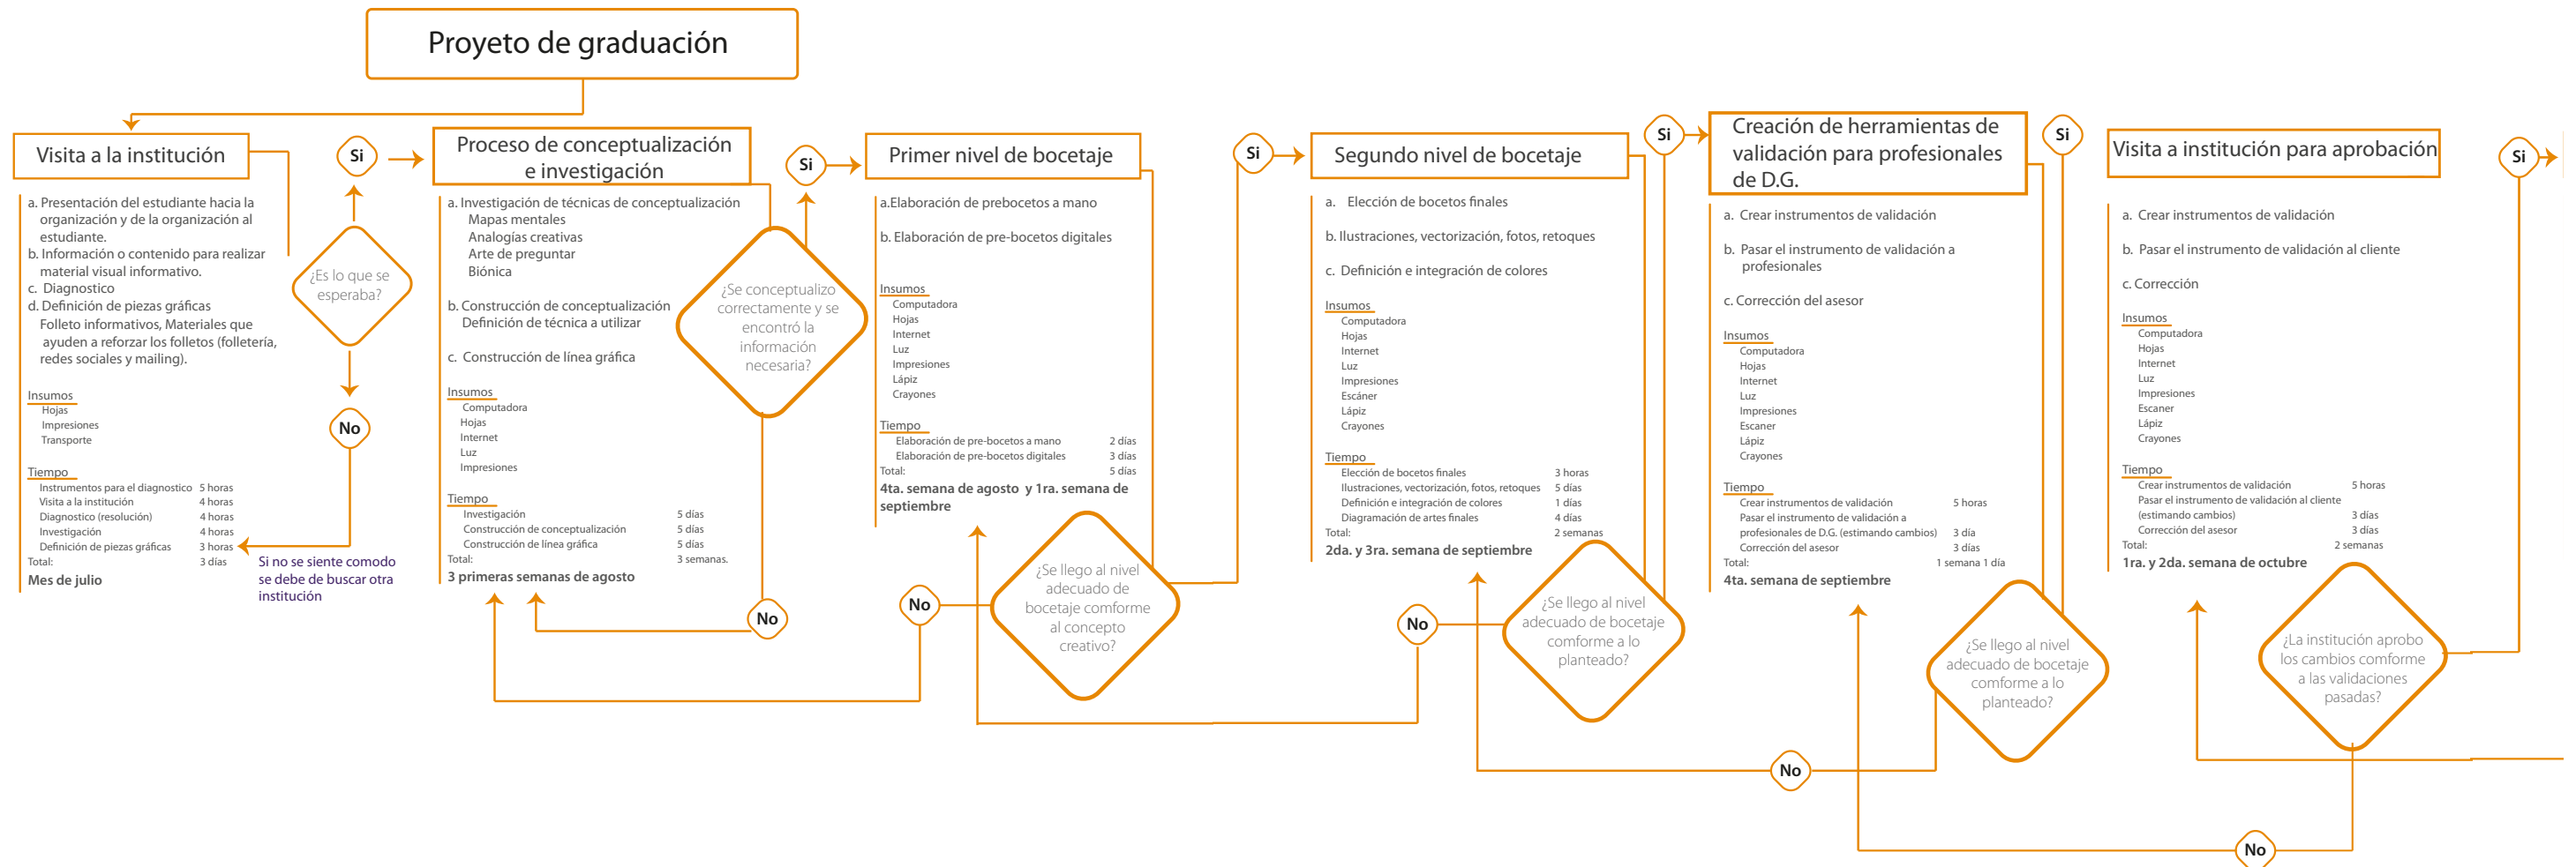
Proyeto de graduación

Visita a la institución

a. Presentación del estudiante hacia la organización y de la organización al estudiante.
b. Información o contenido para realizar material visual informativo.
c. Diagnostico
d. Definición de piezas gráficas
Folleto informativos, Materiales que ayuden a reforzar los folletos (folletería, redes sociales y mailing).

Insumos
Hojas
Impresiones
Transporte

Tiempo
| Instrumentos para el diagnostico | 5 horas |
|---|---|
| Visita a la institución | 4 horas |
| Diagnostico (resolución) | 4 horas |
| Investigación | 4 horas |
| Definición de piezas gráficas | 3 horas |
| Total: | 3 días |

Mes de julio

Si

¿Es lo que se esperaba?

No

Si no se siente comodo se debe de buscar otra institución

Proceso de conceptualización e investigación

a. Investigación de técnicas de conceptualización
Mapas mentales
Analogías creativas
Arte de preguntar
Biónica

b. Construcción de conceptualización
Definición de técnica a utilizar

c. Construcción de línea gráfica

Insumos
Computadora
Hojas
Internet
Luz
Impresiones

Tiempo
| Investigación | 5 días |
|---|---|
| Construcción de conceptualización | 5 días |
| Construcción de línea gráfica | 5 días |
| Total: | 3 semanas. |

3 primeras semanas de agosto

Si

¿Se conceptualizo correctamente y se encontró la información necesaria?

No

Primer nivel de bocetaje

a.Elaboración de prebocetos a mano

b. Elaboración de pre-bocetos digitales

Insumos
Computadora
Hojas
Internet
Luz
Impresiones
Lápiz
Crayones

Tiempo
| Elaboración de pre-bocetos a mano | 2 días |
|---|---|
| Elaboración de pre-bocetos digitales | 3 días |
| Total: | 5 días |

4ta. semana de agosto y 1ra. semana de septiembre

No

¿Se llego al nivel adecuado de bocetaje comforme al concepto creativo?

Si

Segundo nivel de bocetaje

a. Elección de bocetos finales

b. Ilustraciones, vectorización, fotos, retoques

c. Definición e integración de colores

Insumos
Computadora
Hojas
Internet
Luz
Impresiones
Escáner
Lápiz
Crayones

Tiempo
| Elección de bocetos finales | 3 horas |
|---|---|
| Ilustraciones, vectorización, fotos, retoques | 5 días |
| Definición e integración de colores | 1 días |
| Diagramación de artes finales | 4 días |
| Total: | 2 semanas |

2da. y 3ra. semana de septiembre

No

¿Se llego al nivel adecuado de bocetaje comforme a lo planteado?

Si

Creación de herramientas de validación para profesionales de D.G.

a. Crear instrumentos de validación

b. Pasar el instrumento de validación a profesionales

c. Corrección del asesor

Insumos
Computadora
Hojas
Internet
Luz
Impresiones
Escaner
Lápiz
Crayones

Tiempo
| Crear instrumentos de validación | 5 horas |
|---|---|
| Pasar el instrumento de validación a profesionales de D.G. (estimando cambios) | 3 día |
| Corrección del asesor | 3 días |
| Total: | 1 semana 1 dia |

4ta. semana de septiembre

No

¿Se llego al nivel adecuado de bocetaje comforme a lo planteado?

Si

Visita a institución para aprobación

a. Crear instrumentos de validación

b. Pasar el instrumento de validación al cliente

c. Corrección

Insumos
Computadora
Hojas
Internet
Luz
Impresiones
Escaner
Lápiz
Crayones

Tiempo
| Crear instrumentos de validación | 5 horas |
|---|---|
| Pasar el instrumento de validación al cliente (estimando cambios) | 3 días |
| Corrección del asesor | 3 días |
| Total: | 2 semanas |

1ra. y 2da. semana de octubre

¿La institución aprobo los cambios comforme a las validaciones pasadas?

Si

No